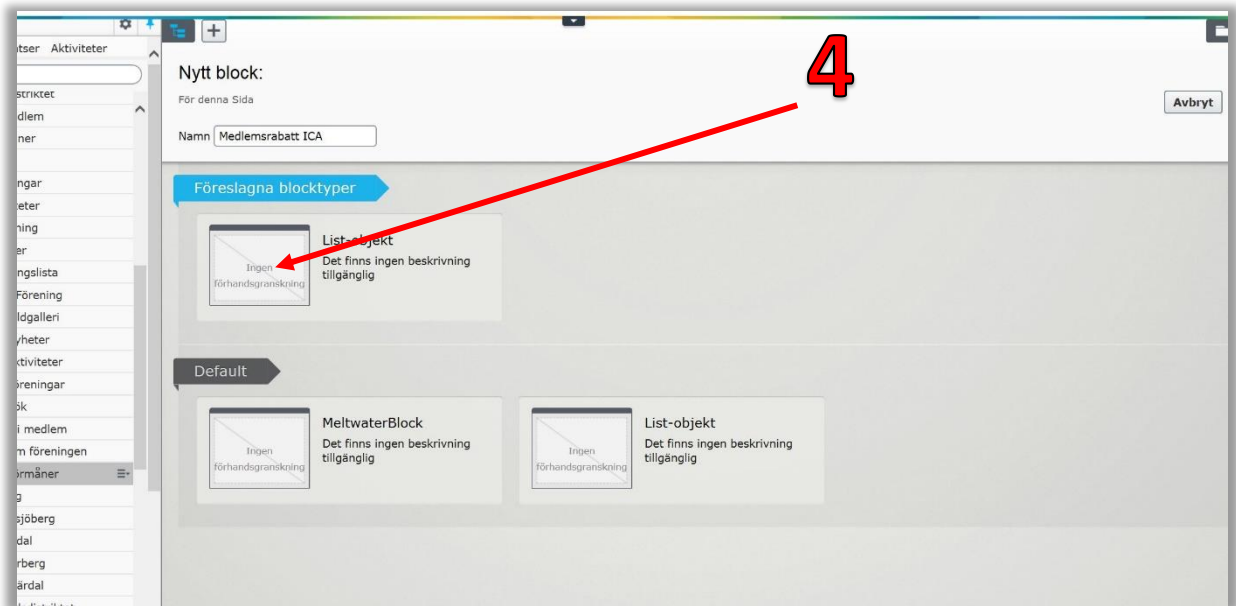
ıtser Aktiviteter

striktet
dlem
ner

ngar
eter
ning
er
ngslista
Förening
ldgalleri
yheter
ktiviteter
öreningar
ök
i medlem
m föreningen
ormåner
g
sjöberg
dal
rberg
ärdal

4

Nytt block:
För denna Sida
Namn Medlemsrabatt ICA
Avbryt

Föreslagna blocktyper

Ingen förhandsgranskning
List-objekt
Det finns ingen beskrivning tillgänglig

Default

Ingen förhandsgranskning
MeltwaterBlock
Det finns ingen beskrivning tillgänglig

Ingen förhandsgranskning
List-objekt
Det finns ingen beskrivning tillgänglig